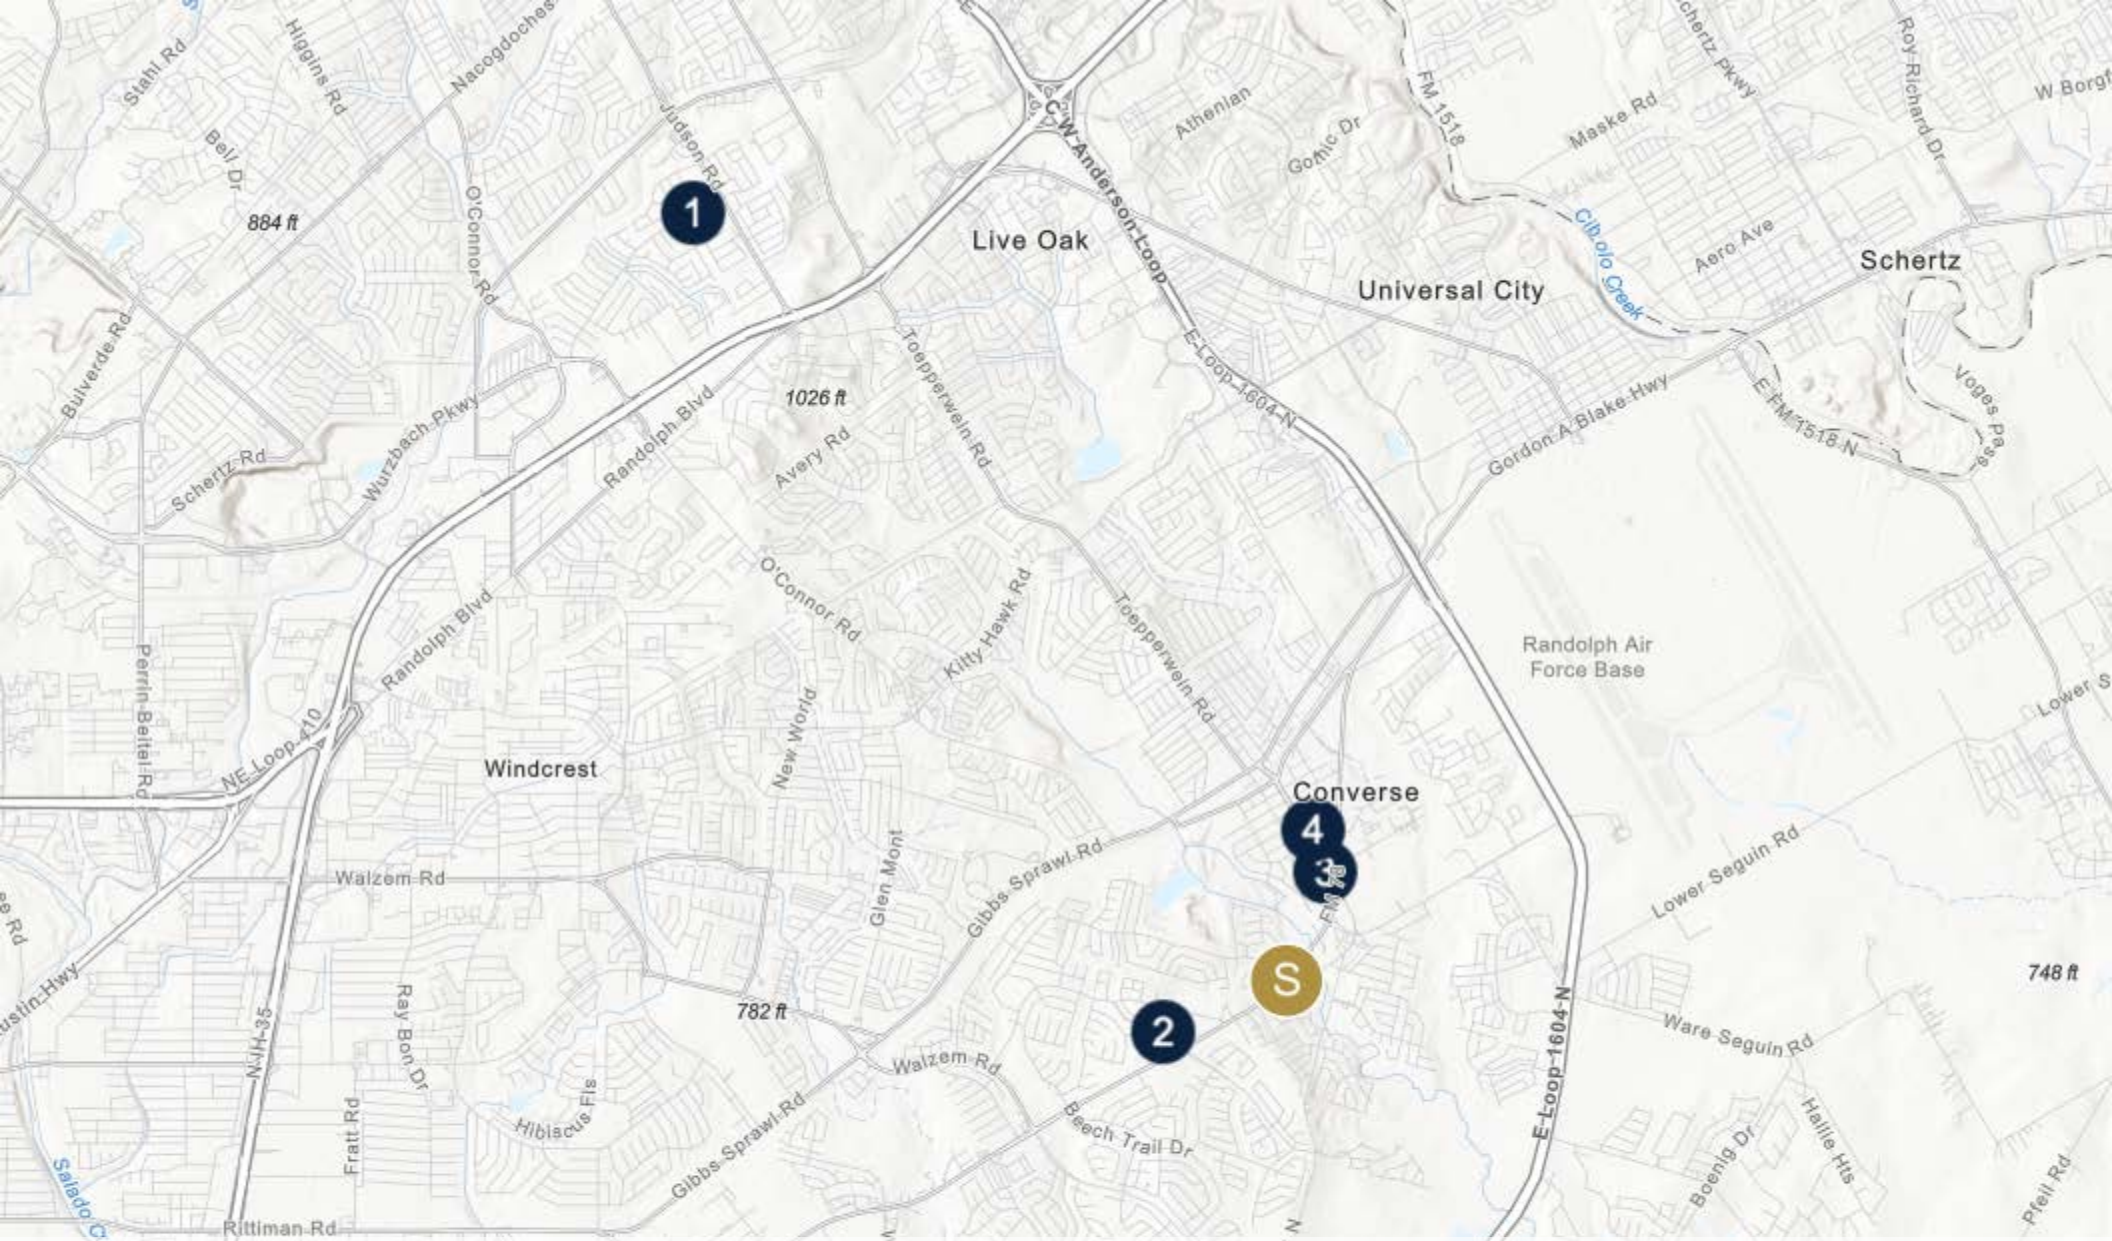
Stahl Rd
Higgins Rd
Nacogdoches
Bell Dr
884 ft
Judson Rd
1
O'Connor Rd
C W Anderson Loop
Athenian
Gomic Dr
FM 1518
Schertz Pkwy
Maske Rd
Roy Richard Dr
W Borgf
Live Oak
Cibolo Creek
Aero Ave
Schertz
Universal City
Bulverde Rd
Wurzbach Pkwy
Randolph Blvd
1026 ft
Toepperwein Rd
E Loop 1604 N
Gordon A Blake Hwy
E FM 1518 N
Voges Pass
Schertz Rd
Avery Rd
O'Connor Rd
Kitty Hawk Rd
Toepperwein Rd
Randolph Air Force Base
Randolph Blvd
Perrin Beitel Rd
NE Loop 410
New World
Lower S
Windcrest
Converse
4
3
Walzem Rd
Glen Mont
Gibbs Sprawl Rd
FM 78
Lower Seguin Rd
S
748 ft
Austin Hwy
N IH 35
Ray Bon Dr
782 ft
2
Ware Seguin Rd
E Loop 1604 N
Walzem Rd
Hibiscus Fls
Beech Trail Dr
Gibbs Sprawl Rd
Fratt Rd
Boenig Dr
Hallie Hts
Pfeil Rd
Salado C
Rittiman Rd